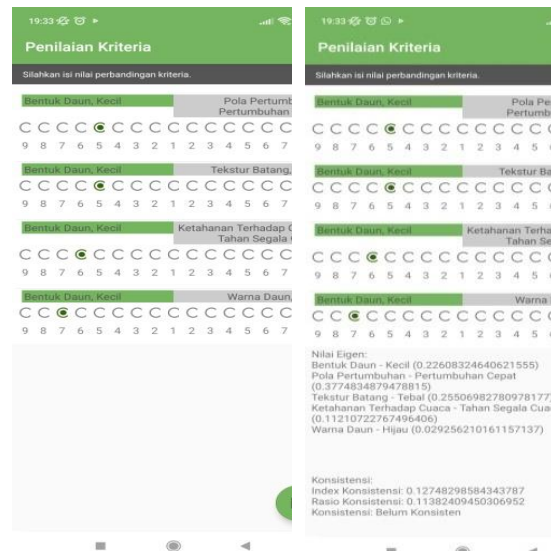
19:33

Penilaian Kriteria

Silahkan isi nilai perbandingan kriteria.

Bentuk Daun, Kecil

Pola Pertumb Pertumbuhan

C C C C C C C C C C C C C C C C
9 8 7 6 5 4 3 2 1 2 3 4 5 6 7

Bentuk Daun, Kecil

Tekstur Batang,

C C C C C C C C C C C C C C C C
9 8 7 6 5 4 3 2 1 2 3 4 5 6 7

Bentuk Daun, Kecil

Ketahanan Terhadap C Tahan Segala

C C C C C C C C C C C C C C C C
9 8 7 6 5 4 3 2 1 2 3 4 5 6 7

Bentuk Daun, Kecil

Warna Daun,

C C C C C C C C C C C C C C C C
9 8 7 6 5 4 3 2 1 2 3 4 5 6 7

19:33

Penilaian Kriteria

Silahkan isi nilai perbandingan kriteria.

Bentuk Daun, Kecil

Pola Pe Pertumb

C C C C C C C C C C C C C C
9 8 7 6 5 4 3 2 1 2 3 4 5 6

Bentuk Daun, Kecil

Tekstur Ba

C C C C C C C C C C C C C C
9 8 7 6 5 4 3 2 1 2 3 4 5 6

Bentuk Daun, Kecil

Ketahanan Terha Tahan Se

C C C C C C C C C C C C C C
9 8 7 6 5 4 3 2 1 2 3 4 5 6

Bentuk Daun, Kecil

Warna

C C C C C C C C C C C C C C
9 8 7 6 5 4 3 2 1 2 3 4 5 6

Nilai Eigen:
Bentuk Daun - Kecil (0.22608324640621555)
Pola Pertumbuhan - Pertumbuhan Cepat (0.37748348794788​15)
Tekstur Batang - Tebal (0.25506982780978177)
Ketahanan Terhadap Cuaca - Tahan Segala Cua (0.11210722767496406)
Warna Daun - Hijau (0.029256210161157137)

Konsistensi:
Index Konsistensi: 0.12748298584343787
Rasio Konsistensi: 0.11382409450306952
Konsistensi: Belum Konsisten